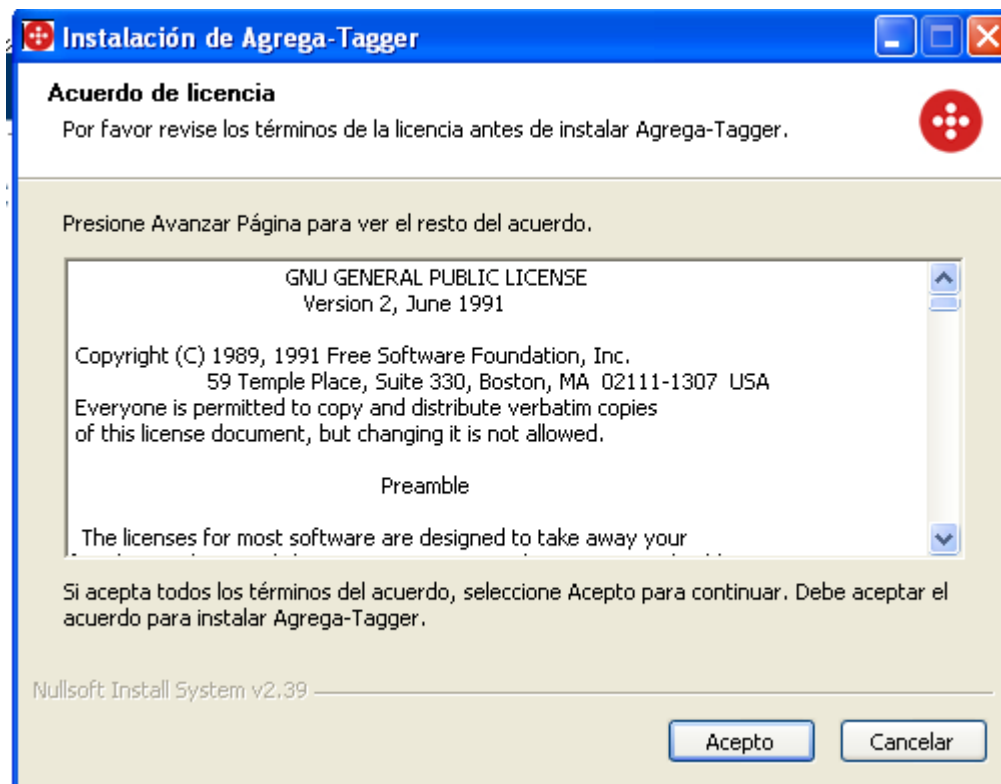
Instalación de Agrega-Tagger

Acuerdo de licencia
Por favor revise los términos de la licencia antes de instalar Agrega-Tagger.

Presione Avanzar Página para ver el resto del acuerdo.

GNU GENERAL PUBLIC LICENSE
Version 2, June 1991

Copyright (C) 1989, 1991 Free Software Foundation, Inc.
59 Temple Place, Suite 330, Boston, MA 02111-1307 USA
Everyone is permitted to copy and distribute verbatim copies
of this license document, but changing it is not allowed.

Preamble

The licenses for most software are designed to take away your
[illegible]

Si acepta todos los términos del acuerdo, seleccione Acepto para continuar. Debe aceptar el acuerdo para instalar Agrega-Tagger.

Nullsoft Install System v2.39

Acepto Cancelar